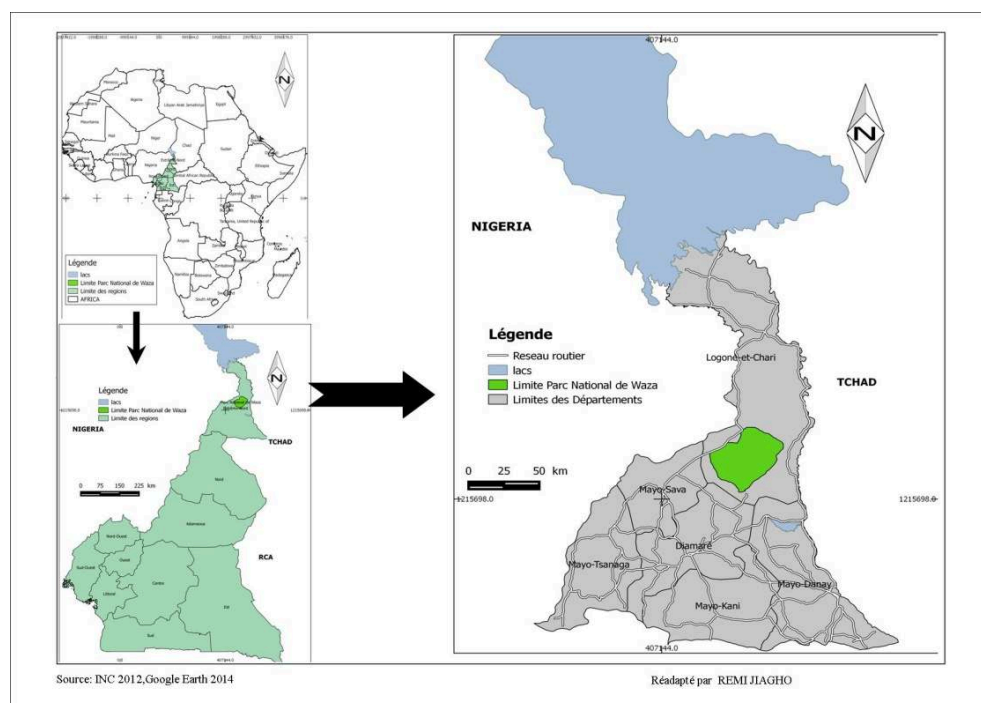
N

Légende
lacs
Limite Parc National de Waza
Limite des regions
AFRICA

N

Légende
lacs
Limite Parc National de Waza
Limite des regions

NIGERIA

TCHAD

0 75 150 225 km

RCA

407144.0

N

NIGERIA

Légende
Reseau routier
lacs
Limite Parc National de Waza
Limites des Départements

Logone-et-Chari

TCHAD

0 25 50 km

1215698.0

1215698.0

Mayo-Sava

Diamaré

Mayo-Tsanaga

Mayo-Danay

Mayo-Kani

407144.0

Source: INC 2012,Google Earth 2014

Réadapté par REMI JIAGHO